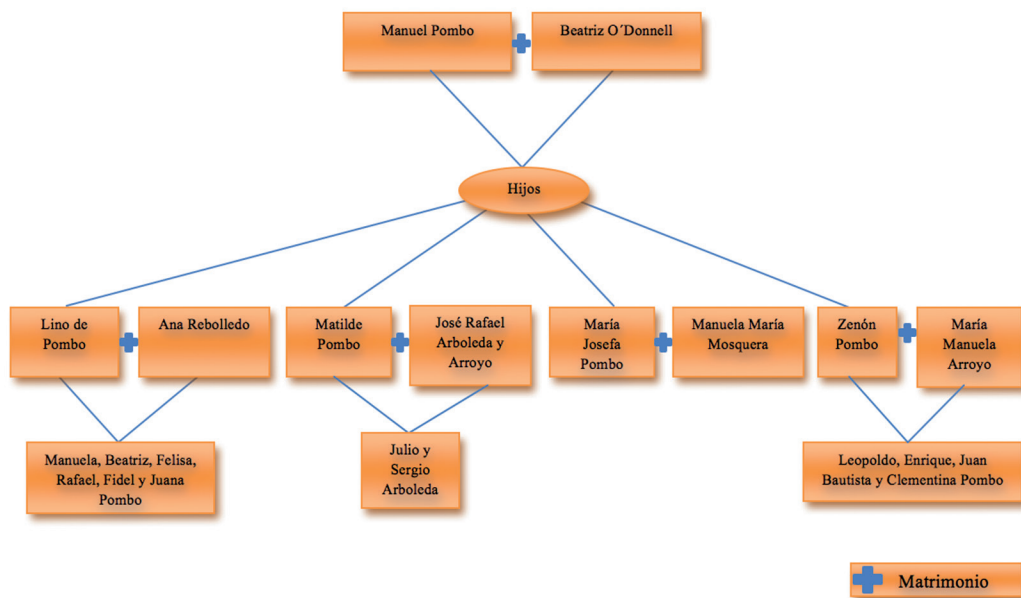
Manuel Pombo

Beatriz O´Donnell

Hijos

Lino de Pombo

Ana Rebolledo

Matilde Pombo

José Rafael Arboleda y Arroyo

María Josefa Pombo

Manuela María Mosquera

Zenón Pombo

María Manuela Arroyo

Manuela, Beatriz, Felisa, Rafael, Fidel y Juana Pombo

Julio y Sergio Arboleda

Leopoldo, Enrique, Juan Bautista y Clementina Pombo

Matrimonio